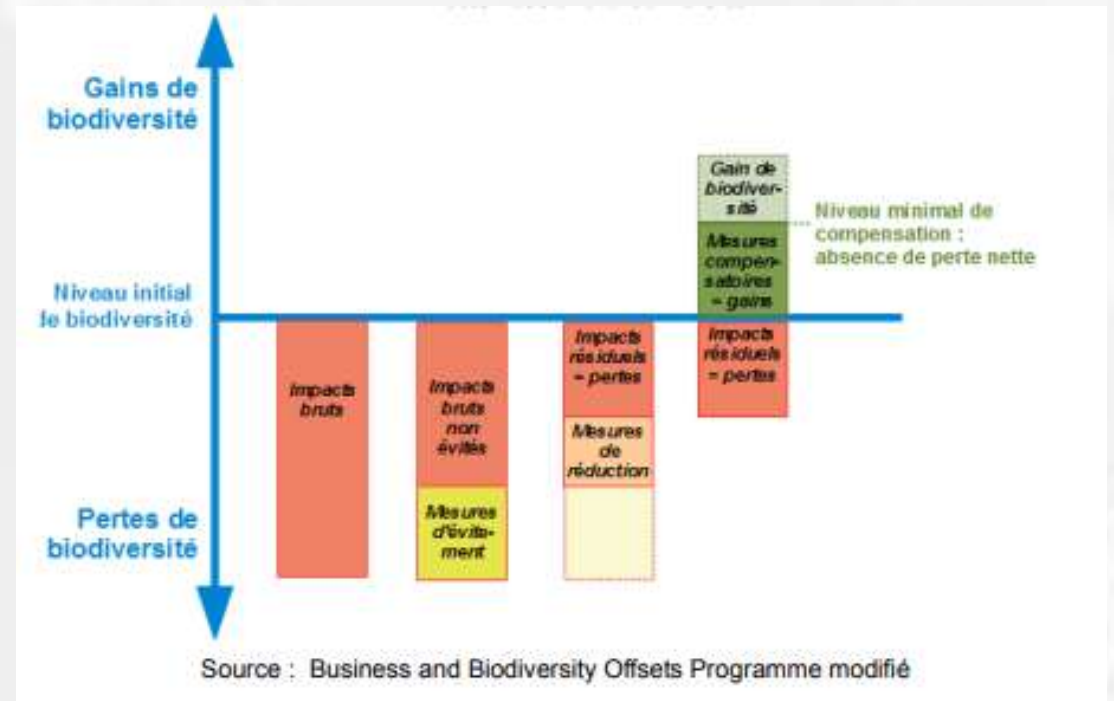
Gains de biodiversité

Niveau initial le biodiversité

Pertes de biodiversité

Impacts bruts

Impacts bruts non évités

Mesures d'évitement

Impacts résiduels = pertes

Mesures de réduction

Gain de biodiversité

Mesures compensatoires = gains

Impacts résiduels = pertes

Niveau minimal de compensation : absence de perte nette

Source : Business and Biodiversity Offsets Programme modifié